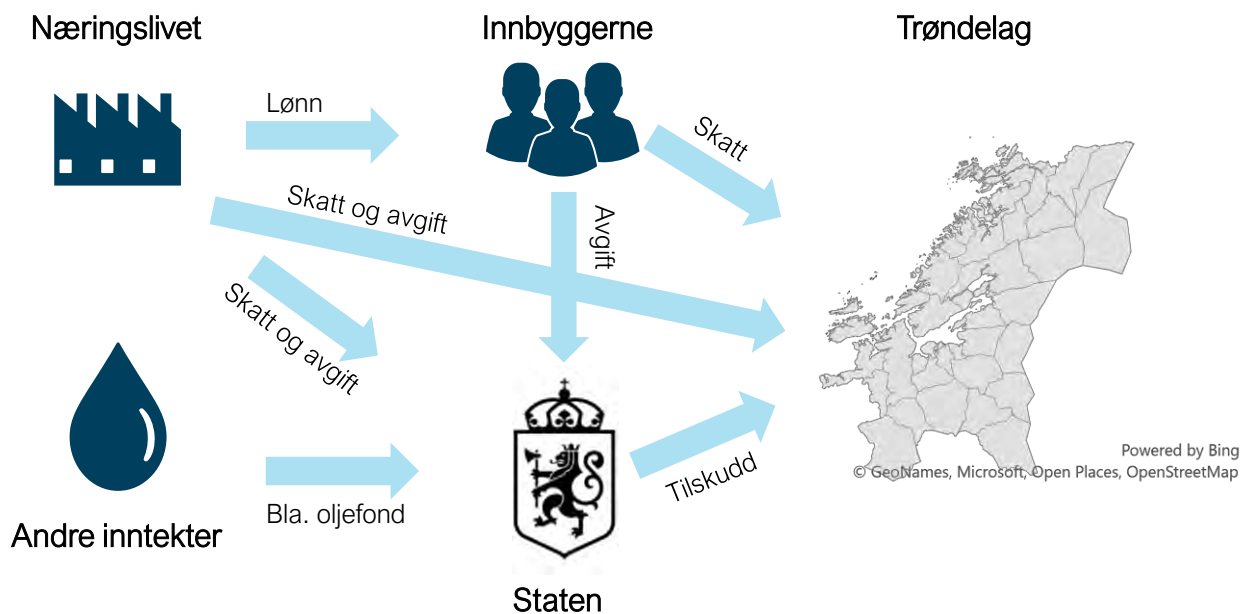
Næringslivet

Innbyggerne

Trøndelag

Lønn

Skatt

Skatt og avgift

Avgift

Skatt og avgift

Powered by Bing
© GeoNames, Microsoft, Open Places, OpenStreetMap

Andre inntekter

Bla. oljefond

Tilskudd

Staten